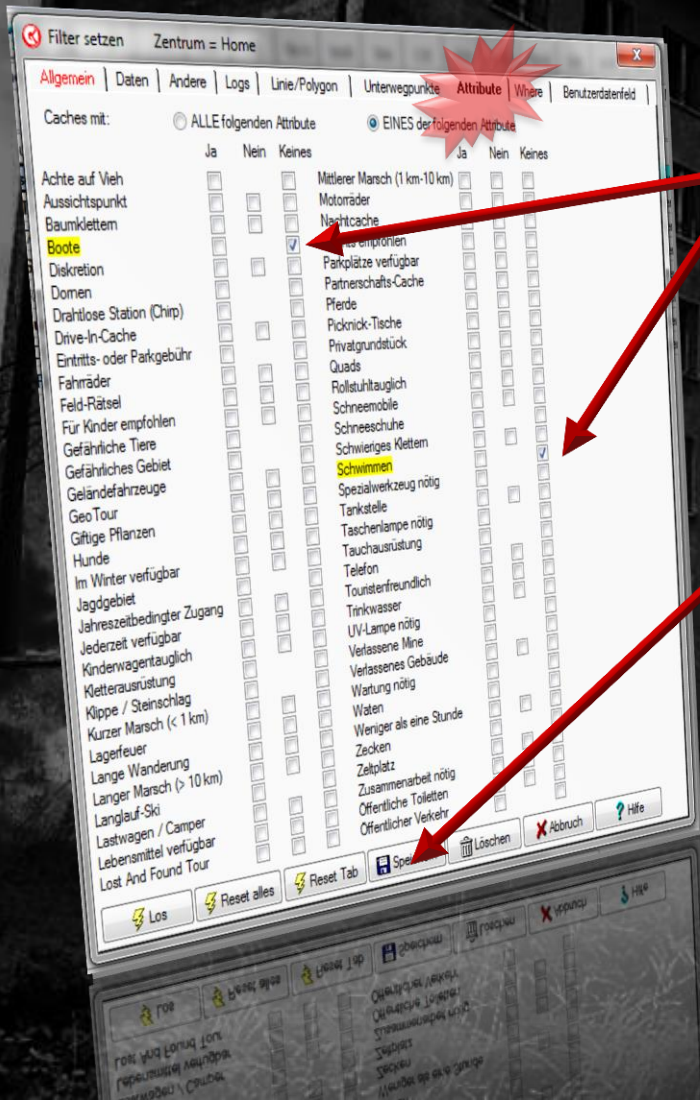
Filter setzen Zentrum = Home

Allgemein | Daten | Andere | Logs | Linie/Polygon | Unterwegpunkte | Attribute | Where | Benutzerdatenfeld

Caches mit: ALLE folgenden Attribute EINES der folgenden Attribute

Ja Nein Keines

Achte auf Vieh
Aussichtspunkt
Baumklettern
Boote
Diskretion
Dornen
Drahtlose Station (Chirp)
Drive-In-Cache
Eintritts- oder Parkgebühr
Fahrräder
Feld-Rätsel
Für Kinder empfohlen
Gefährliche Tiere
Gefährliches Gebiet
Geländefahrzeuge
GeoTour
Giftige Pflanzen
Hunde
Im Winter verfügbar
Jagdgebiet
Jahreszeitbedingter Zugang
Jederzeit verfügbar
Kinderwagentauglich
Kletterausrüstung
Klippe / Steinschlag
Kurzer Marsch (< 1 km)
Lagerfeuer
Lange Wanderung
Langer Marsch (> 10 km)
Langlauf-Ski
Lastwagen / Camper
Lebensmittel verfügbar
Lost And Found Tour

Ja Nein Keines

Mittlerer Marsch (1 km-10 km)
Motorräder
Nachtcache
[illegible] empfohlen
Parkplätze verfügbar
Partnerschafts-Cache
Pferde
Picknick-Tische
Privatgrundstück
Quads
Rollstuhltauglich
Schneemobile
Schneeschuhe
Schwieriges Klettern
Schwimmen
Spezialwerkzeug nötig
Tankstelle
Taschenlampe nötig
Tauchausrüstung
Telefon
Touristenfreundlich
Trinkwasser
UV-Lampe nötig
Verlassene Mine
Verlassenes Gebäude
Wartung nötig
Waten
Weniger als eine Stunde
Zecken
Zeltplatz
Zusammenarbeit nötig
Öffentliche Toiletten
Öffentlicher Verkehr

Los | Reset alles | Reset Tab | Spe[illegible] | Löschen | Abbruch | Hilfe